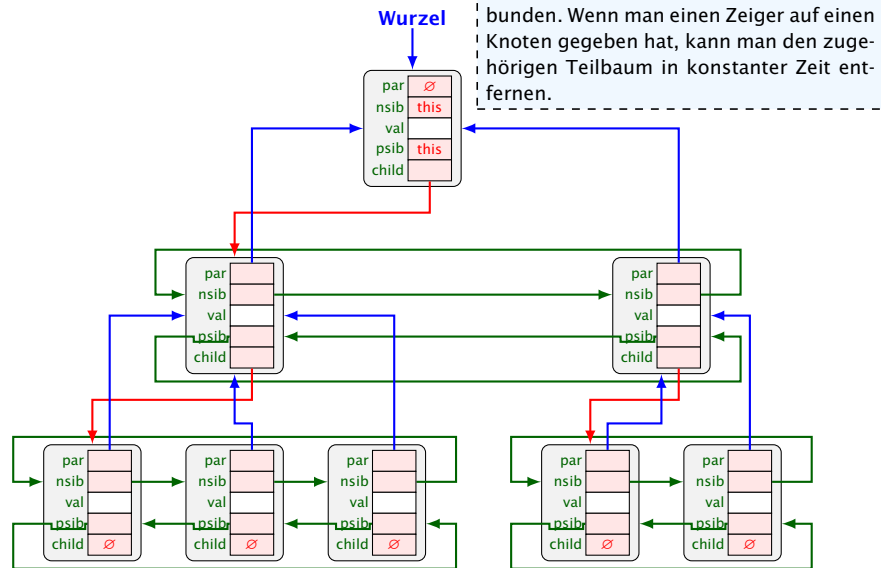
Wurzel

bunden. Wenn man einen Zeiger auf einen Knoten gegeben hat, kann man den zugehörigen Teilbaum in konstanter Zeit entfernen.

par $\emptyset$
nsib this
val
psib this
child

par
nsib
val
psib
child

par
nsib
val
psib
child

par
nsib
val
psib
child $\emptyset$

par
nsib
val
psib
child $\emptyset$

par
nsib
val
psib
child $\emptyset$

par
nsib
val
psib
child $\emptyset$

par
nsib
val
psib
child $\emptyset$